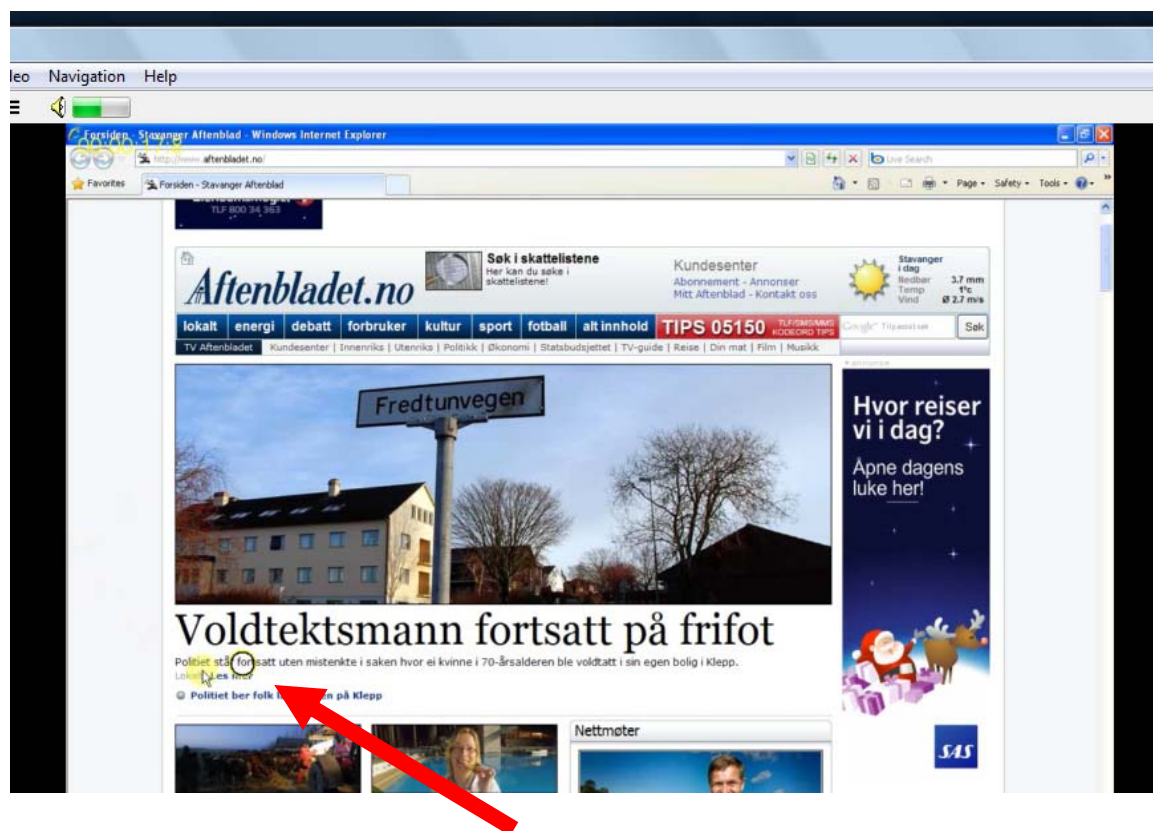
leo Navigation Help

Forsiden - Stavanger Aftenblad - Windows Internet Explorer

00:00:17.8

http://www.aftenbladet.no/

Live Search

Favorites

Forsiden - Stavanger Aftenblad

Page Safety Tools

TLF 800 34 363

Aftenbladet.no

Søk i skattelistene
Her kan du søke i skattelistene!

Kundesenter
Abonnement - Annonser
Mitt Aftenblad - Kontakt oss

Stavanger i dag
Nedbør 3.7 mm
Temp 1°c
Vind Ø 2.7 m/s

lokalt energi debatt forbruker kultur sport fotball alt innhold TIPS 05150 TLF/SMS/MMS KODEORD TIPS

Søk

TV Aftenbladet Kundesenter | Innenriks | Utenriks | Politikk | Økonomi | Statsbudsjettet | TV-guide | Reise | Din mat | Film | Musikk

annonse

Fredtunvegen

Hvor reiser vi i dag?

Åpne dagens luke her!

Voldtektsmann fortsatt på frifot

Politiet står fortsatt uten mistenkte i saken hvor ei kvinne i 70-årsalderen ble voldtatt i sin egen bolig i Klepp.

Lokalt Les mer

Politiet ber folk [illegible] på Klepp

Nettmøter

SAS